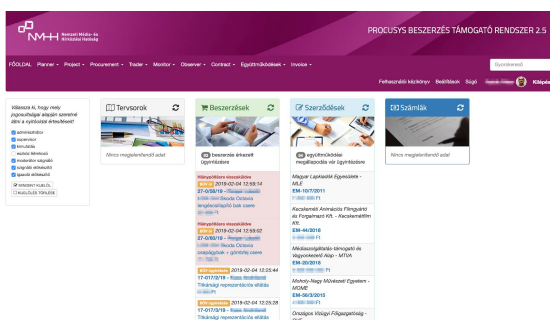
NMHH Nemzeti Média- és Hírközlési Hatóság

PROCUSYS BESZERZÉS TÁMOGATÓ RENDSZER 2.5

Gyorskereső

FŐOLDAL Planner ▾ Project ▾ Procurement ▾ Trader ▾ Monitor ▾ Observer ▾ Contract ▾ Együttműködések ▾ Invoice ▾

Felhasználói kézikönyv Beállítások Súgó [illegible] Kilépés

Válassza ki, hogy mely jogosultsági alapján szeretné látni a nyitóoldal értesítéseit!

administrator
approver
kincstáblá
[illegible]
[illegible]
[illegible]
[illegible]

MINDENT KIJELÖL
KIJELÖLÉS TÖRLÉSE

Tervsorok

Nincs megjelenítendő adat

Beszerzések

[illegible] beszerzés érkezett ügyintézésre

Hiánypótlásra visszaküldve
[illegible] 2019-02-04 12:59:14
27-0/88/19 - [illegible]
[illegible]

Hiánypótlásra visszaküldve
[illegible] 2019-02-04 12:55:02
27-0/80/19 - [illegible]
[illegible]

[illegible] 2019-02-04 12:25:44
17-0172/19 - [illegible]
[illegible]

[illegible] 2019-02-04 12:25:28
17-0173/19 - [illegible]
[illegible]

Szerződések

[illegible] együttműködési megállapodás vár ügyintézésre

Magyar Lapkiadók Egyesülete - MLE
EM-10/7/2011
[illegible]

Kecskeméti Animációs Filmgyártó és Forgalmazó Kft. - Kecskemétfilm Kft.
EM-44/2018
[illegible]

Médiaszolgáltatás-támogató és Vagyonkezelő Alap - MTVA
EM-20/2016
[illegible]

Moholy-Nagy Művészeti Egyetem - MOME
EM-56/3/2015
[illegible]

Országos Vízügyi Főigazgatóság - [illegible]

Számlák

Nincs megjelenítendő adat